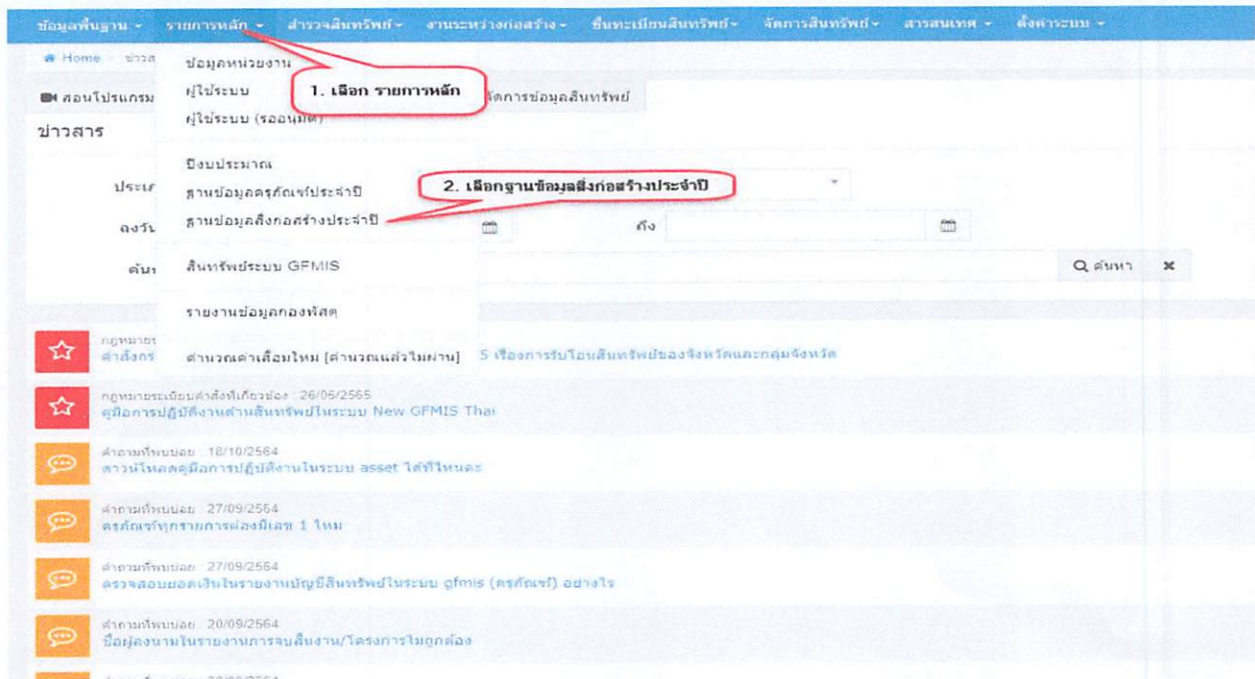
ข้อมูลพื้นฐาน - รายการหลัก - สำรวจสินทรัพย์ - งานระหว่างก่อสร้าง - ขึ้นทะเบียนสินทรัพย์ - จัดการสินทรัพย์ - สารสนเทศ - ตั้งค่าระบบ -

Home ข่าวส

ข้อมูลหน่วยงาน
ผู้ใช้ระบบ
ผู้ใช้ระบบ (รออนุมัติ)

1. เลือก รายการหลัก

สอนโปรแกรม

จัดการข้อมูลสินทรัพย์

ข่าวสาร

ปีงบประมาณ
ฐานข้อมูลครุภัณฑ์ประจำปี
ฐานข้อมูลสิ่งก่อสร้างประจำปี

2. เลือกฐานข้อมูลสิ่งก่อสร้างประจำปี

ประเภ

ลงวัน

ถึง

ค้น

สินทรัพย์ระบบ GFMIS

ค้นหา

รายงานข้อมูลกองพัสดุ

คำนวณค่าเสื่อมใหม่ [คำนวณแล้วไม่ผ่าน]

กฎหมายร
คำสั่งกร

5 เรื่องการรับโอนสินทรัพย์ของจังหวัดและกลุ่มจังหวัด

กฎหมายระเบียบคำสั่งที่เกี่ยวข้อง : 26/06/2565
คู่มือการปฏิบัติงานด้านสินทรัพย์ในระบบ New GFMIS Thai

คำถามที่พบบ่อย : 18/10/2564
ดาวน์โหลดคู่มือการปฏิบัติงานในระบบ asset ได้ที่ไหนคะ

คำถามที่พบบ่อย : 27/09/2564
ครุภัณฑ์ทุกรายการต้องมีเลข 1 ไหม

คำถามที่พบบ่อย : 27/09/2564
ตรวจสอบยอดเงินในรายงานบัญชีสินทรัพย์ในระบบ gfmis (ครุภัณฑ์) อย่างไร

คำถามที่พบบ่อย : 20/09/2564
ชื่อผู้ลงนามในรายงานการจบสิ้นงาน/โครงการไม่ถูกต้อง

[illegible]